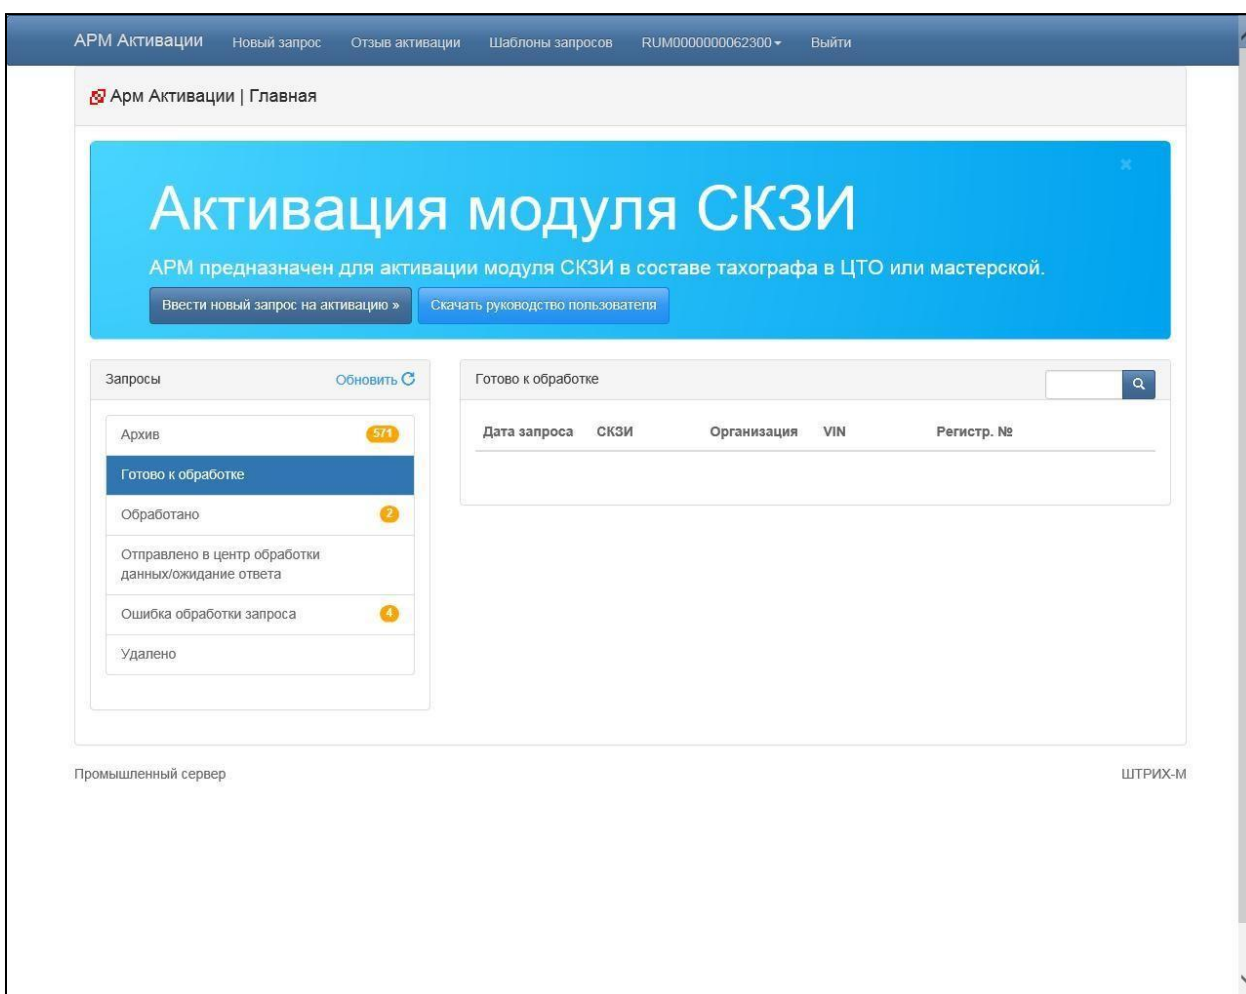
АРМ Активации Новый запрос Отзыв активации Шаблоны запросов RUM0000000062300 Выйти

Арм Активации | Главная

×

Активация модуля СКЗИ

АРМ предназначен для активации модуля СКЗИ в составе тахографа в ЦТО или мастерской.

Ввести новый запрос на активацию » Скачать руководство пользователя

Запросы Обновить

| Архив | 571 |
|---|---|
| Готово к обработке | |
| Обработано | 2 |
| Отправлено в центр обработки данных/ожидание ответа | |
| Ошибка обработки запроса | 4 |
| Удалено | |

Готово к обработке

| Дата запроса | СКЗИ | Организация | VIN | Регистр. № |
|---|---|---|---|---|

Промышленный сервер

ШТРИХ-М